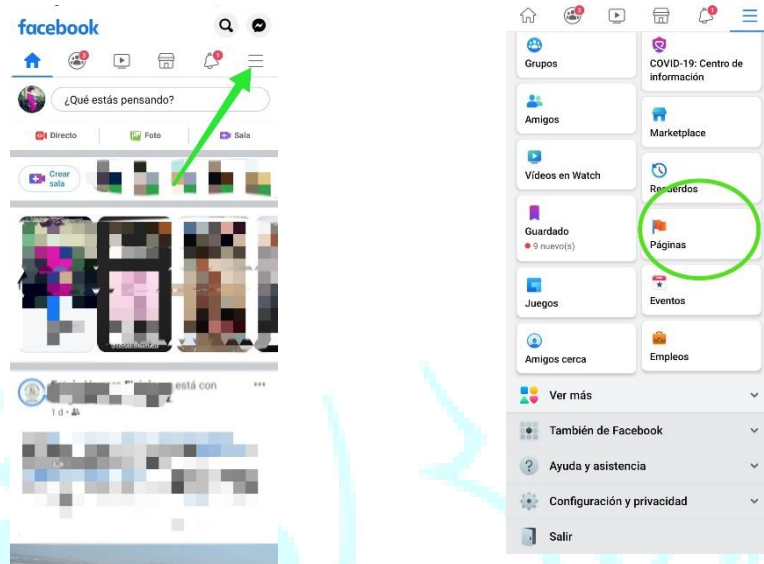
facebook

¿Qué estás pensando?

Directo
Foto
Sala

Crear sala

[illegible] está con
1 d ·

Grupos
COVID-19: Centro de información
Amigos
Marketplace
Vídeos en Watch
Recuerdos
Guardado
• 9 nuevo(s)
Páginas
Juegos
Eventos
Amigos cerca
Empleos
Ver más
También de Facebook
Ayuda y asistencia
Configuración y privacidad
Salir